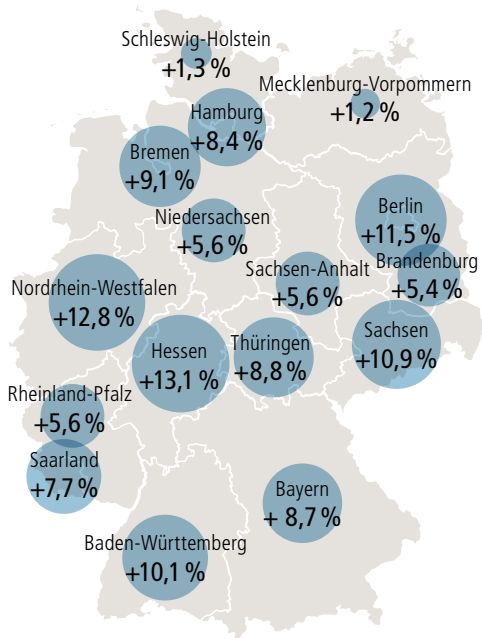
Schleswig-Holstein
+1,3 %

Mecklenburg-Vorpommern
+1,2 %

Hamburg
+8,4 %

Bremen
+9,1 %

Niedersachsen
+5,6 %

Berlin
+11,5 %

Brandenburg
+5,4 %

Sachsen-Anhalt
+5,6 %

Nordrhein-Westfalen
+12,8 %

Sachsen
+10,9 %

Hessen
+13,1 %

Thüringen
+8,8 %

Rheinland-Pfalz
+5,6 %

Saarland
+7,7 %

Bayern
+ 8,7 %

Baden-Württemberg
+10,1 %